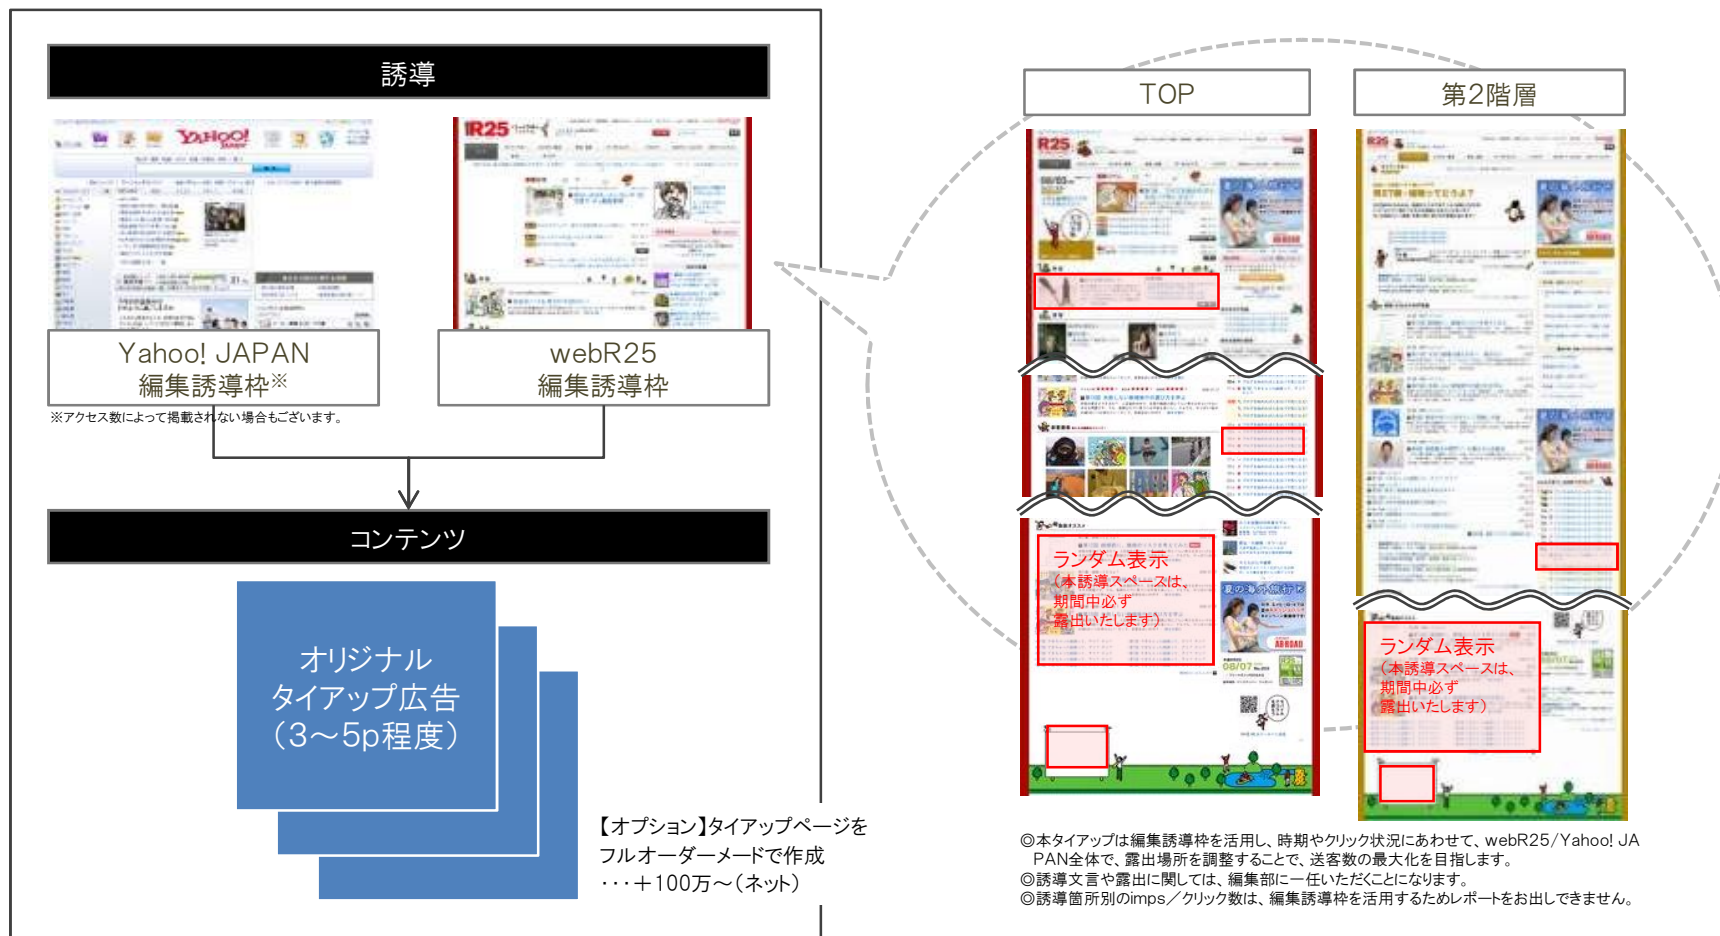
誘導

Yahoo! JAPAN
編集誘導枠※

webR25
編集誘導枠

※アクセス数によって掲載されない場合もございます。

コンテンツ

オリジナル
タイアップ広告
（3～5p程度）

【オプション】タイアップページを
フルオーダーメードで作成
・・・＋100万～（ネット）

TOP

第2階層

ランダム表示
（本誘導スペースは、
期間中必ず
露出いたします）

ランダム表示
（本誘導スペースは、
期間中必ず
露出いたします）

◎本タイアップは編集誘導枠を活用し、時期やクリック状況にあわせて、webR25/Yahoo! JAPAN全体で、露出場所を調整することで、送客数の最大化を目指します。
◎誘導文言や露出に関しては、編集部に一任いただくことになります。
◎誘導箇所別のimps／クリック数は、編集誘導枠を活用するためレポートをお出しできません。